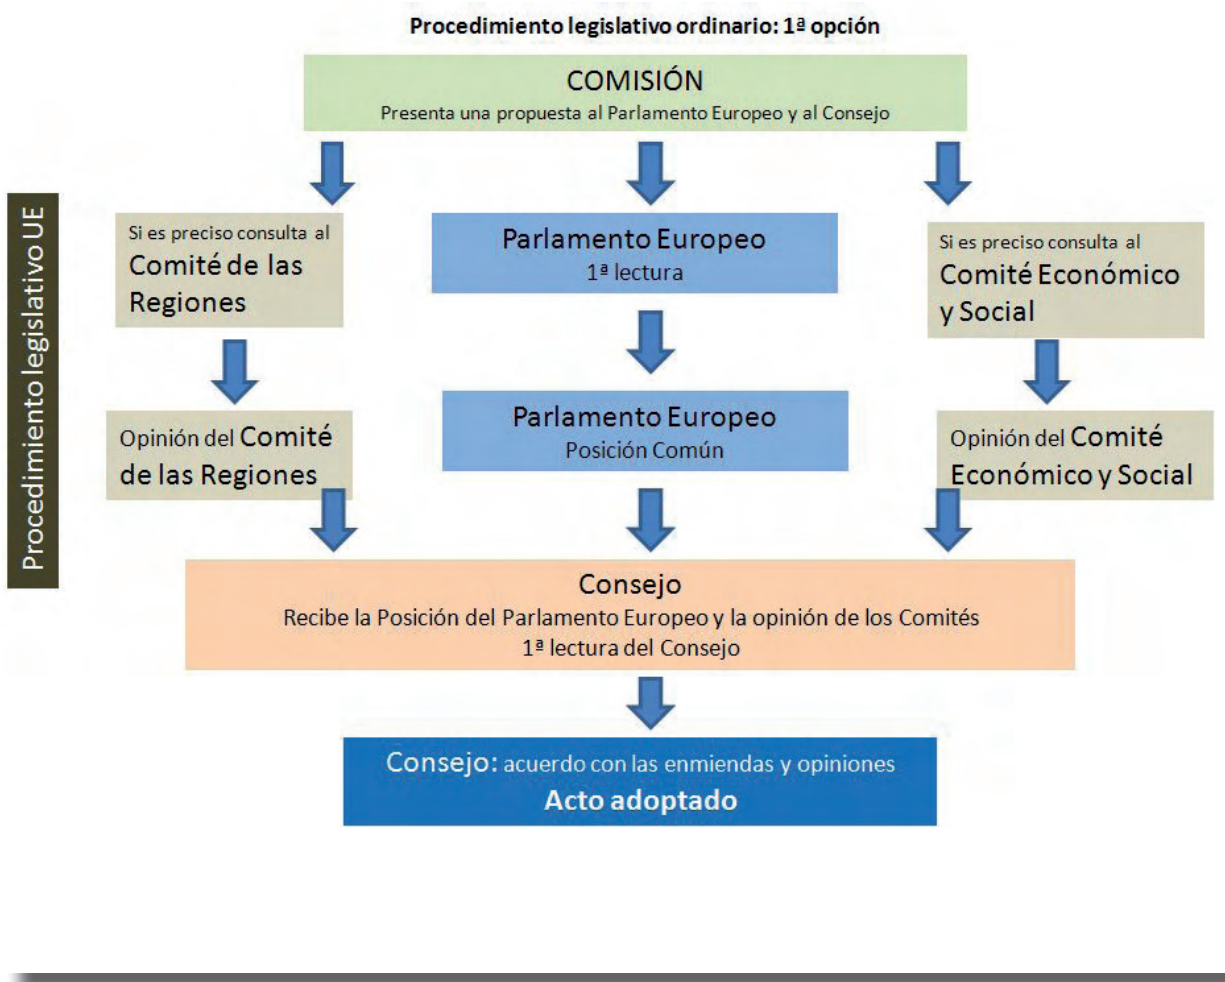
Procedimiento legislativo ordinario: 1ª opción

Procedimiento legislativo UE

COMISIÓN
Presenta una propuesta al Parlamento Europeo y al Consejo

Si es preciso consulta al Comité de las Regiones

Parlamento Europeo
1ª lectura

Si es preciso consulta al Comité Económico y Social

Opinión del Comité de las Regiones

Parlamento Europeo
Posición Común

Opinión del Comité Económico y Social

Consejo
Recibe la Posición del Parlamento Europeo y la opinión de los Comités
1ª lectura del Consejo

Consejo: acuerdo con las enmiendas y opiniones
Acto adoptado